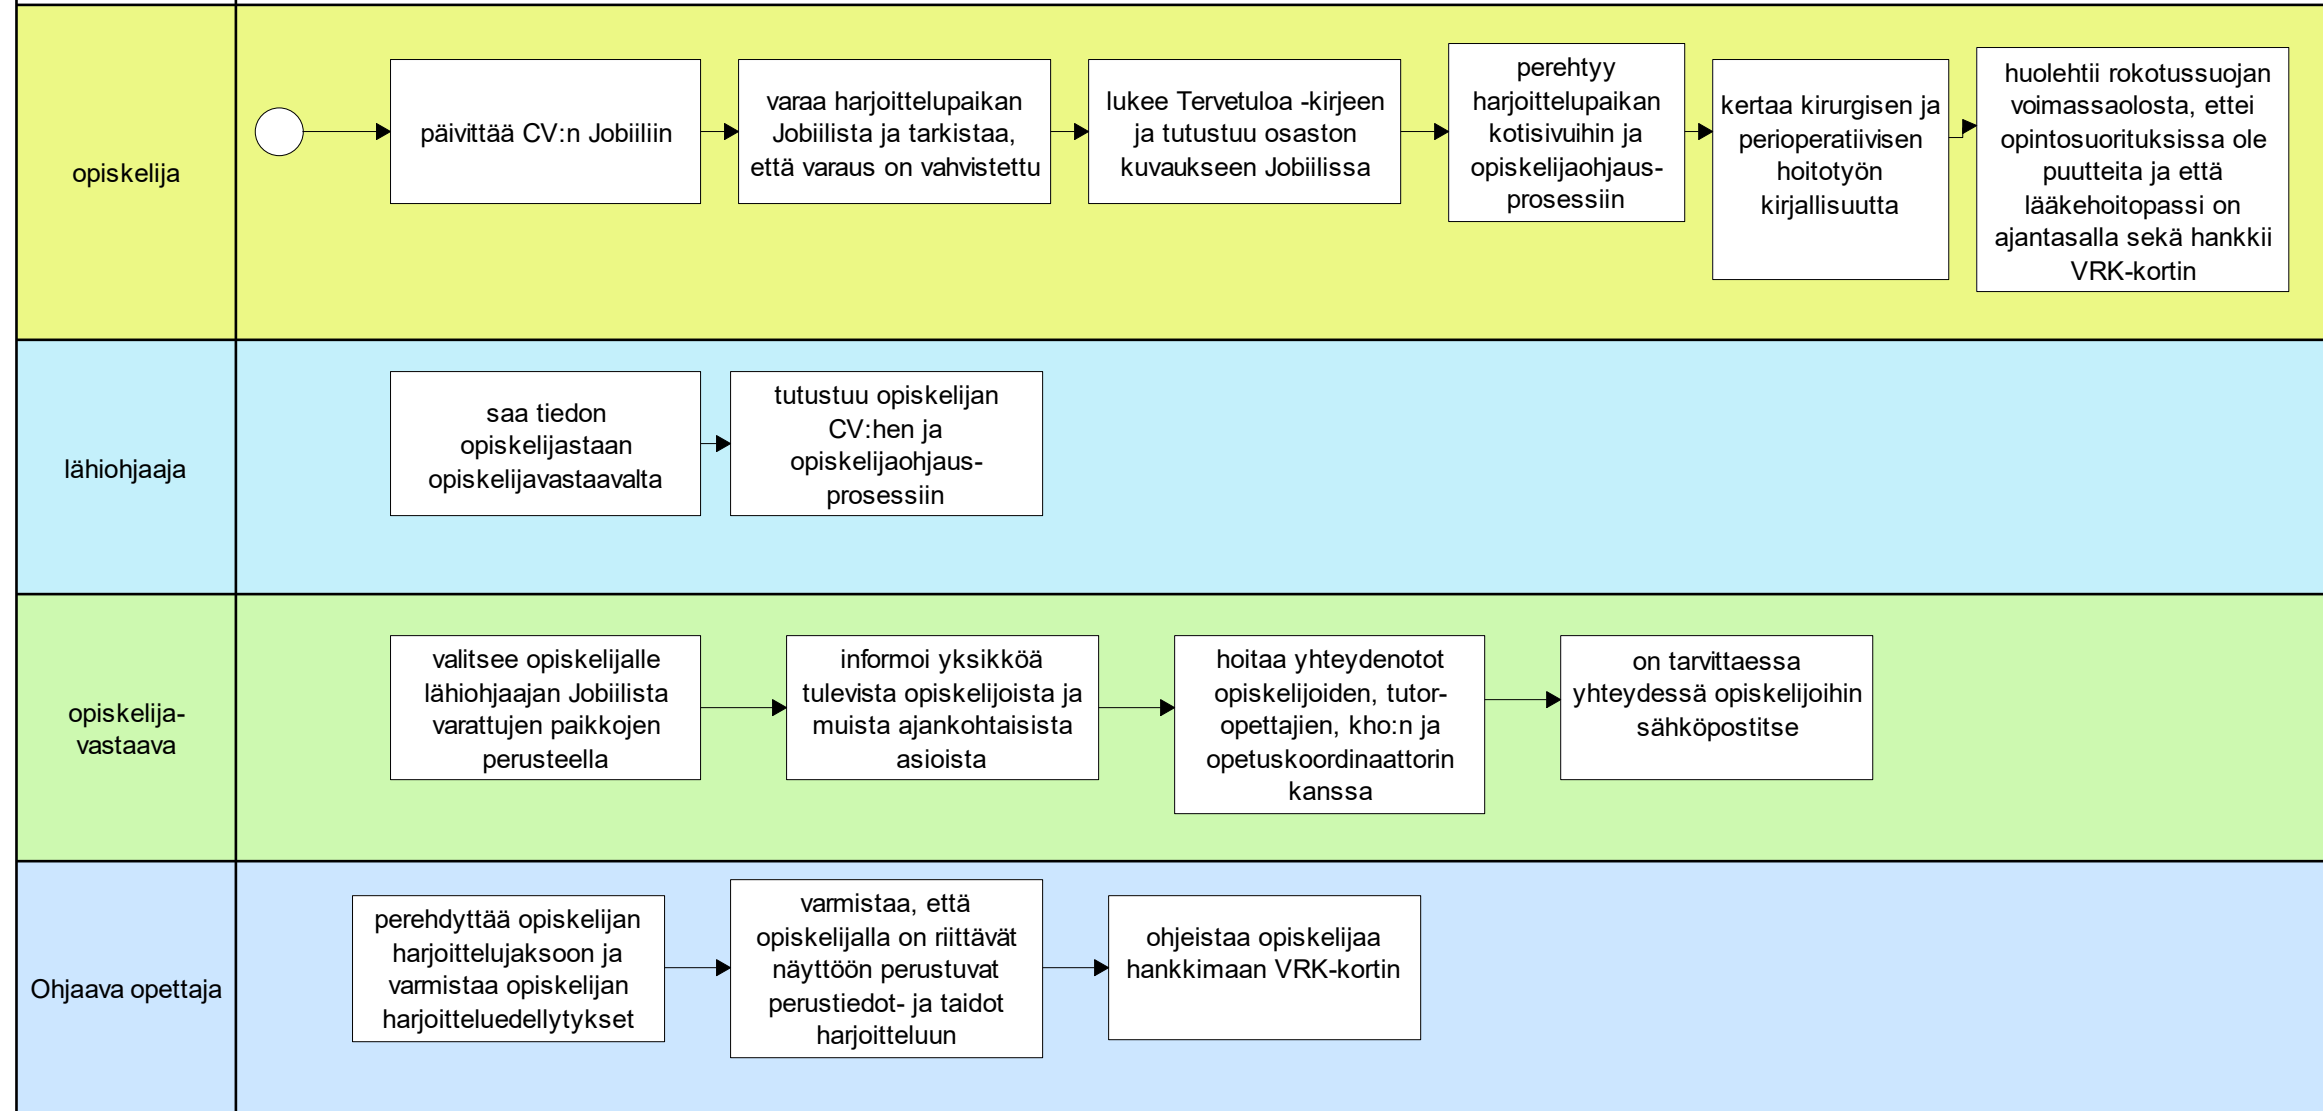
opiskelija

päivittää CV:n Jobiiliin

varaa harjoittelupaikan Jobiilista ja tarkistaa, että varaus on vahvistettu

lukee Tervetuloa -kirjeen ja tutustuu osaston kuvaukseen Jobiilissa

perehtyy harjoittelupaikan kotisivuihin ja opiskelijaohjausprosessiin

kertaa kirurgisen ja perioperatiivisen hoitotyön kirjallisuutta

huolehtii rokotussuojan voimassaolosta, ettei opintosuorituksissa ole puutteita ja että lääkehoitopassi on ajantasalla sekä hankkii VRK-kortin

lähiohjaaja

saa tiedon opiskelijastaan opiskelijavastaavalta

tutustuu opiskelijan CV:hen ja opiskelijaohjausprosessiin

opiskelijavastaava

valitsee opiskelijalle lähiohjaajan Jobiilista varattujen paikkojen perusteella

informoi yksikköä tulevista opiskelijoista ja muista ajankohtaisista asioista

hoitaa yhteydenotot opiskelijoiden, tutor-opettajien, kho:n ja opetuskoordinaattorin kanssa

on tarvittaessa yhteydessä opiskelijoihin sähköpostitse

Ohjaava opettaja

perehdyttää opiskelijan harjoittelujaksoon ja varmistaa opiskelijan harjoitteluedellytykset

varmistaa, että opiskelijalla on riittävät näyttöön perustuvat perustiedot- ja taidot harjoitteluun

ohjeistaa opiskelijaa hankkimaan VRK-kortin